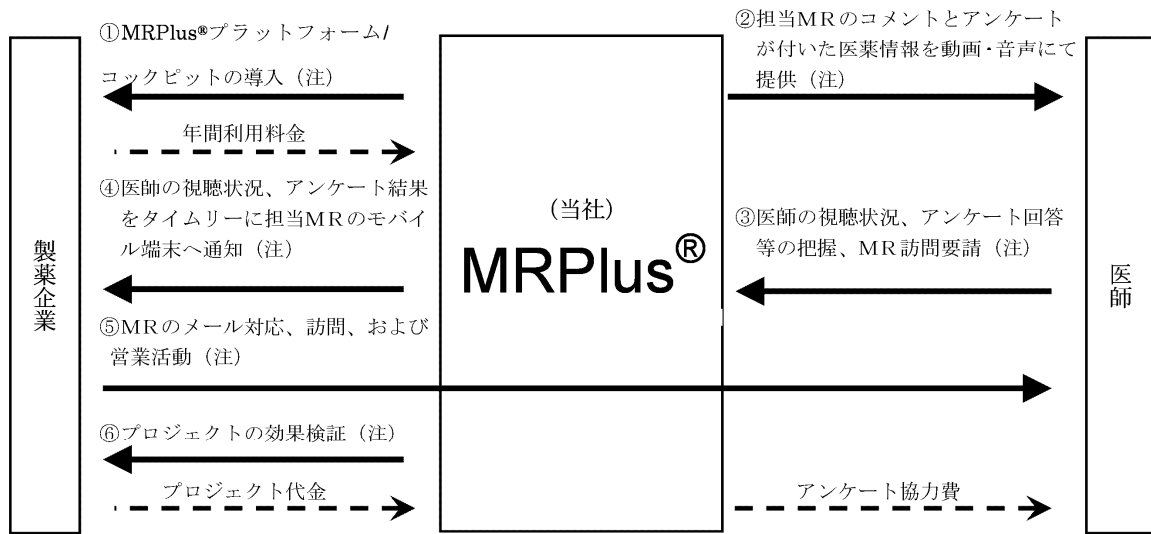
製薬企業

①MRPlus®プラットフォーム/コックピットの導入（注）

年間利用料金

④医師の視聴状況、アンケート結果をタイムリーに担当MRのモバイル端末へ通知（注）

⑤MRのメール対応、訪問、および営業活動（注）

⑥プロジェクトの効果検証（注）

プロジェクト代金

（当社）
MRPlus®

②担当MRのコメントとアンケートが付いた医薬情報を動画・音声にて提供（注）

③医師の視聴状況、アンケート回答等の把握、MR訪問要請（注）

アンケート協力費

医師